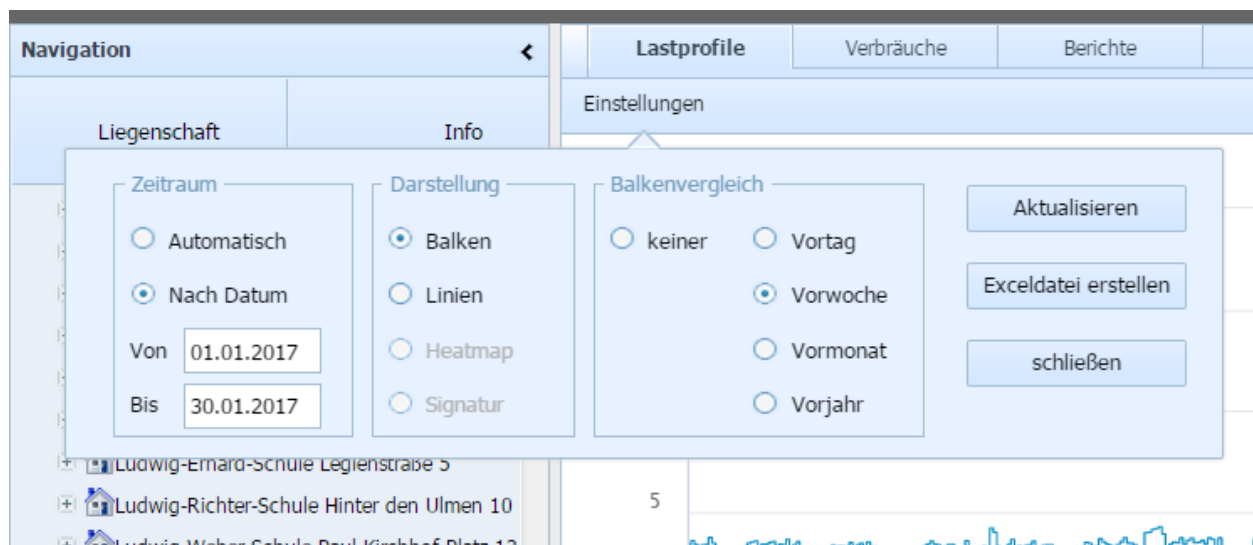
Navigation

Liegenschaft

Info

Lastprofile

Verbräuche

Berichte

Einstellungen

Zeitraum

Automatisch

Nach Datum

Von 01.01.2017

Bis 30.01.2017

Darstellung

Balken

Linien

Heatmap

Signatur

Balkenvergleich

keiner

Vortag

Vorwoche

Vormonat

Vorjahr

Aktualisieren

Exceldatei erstellen

schließen

Ludwig-Erhard-Schule Leglenstraße 5

Ludwig-Richter-Schule Hinter den Ulmen 10

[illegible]

5